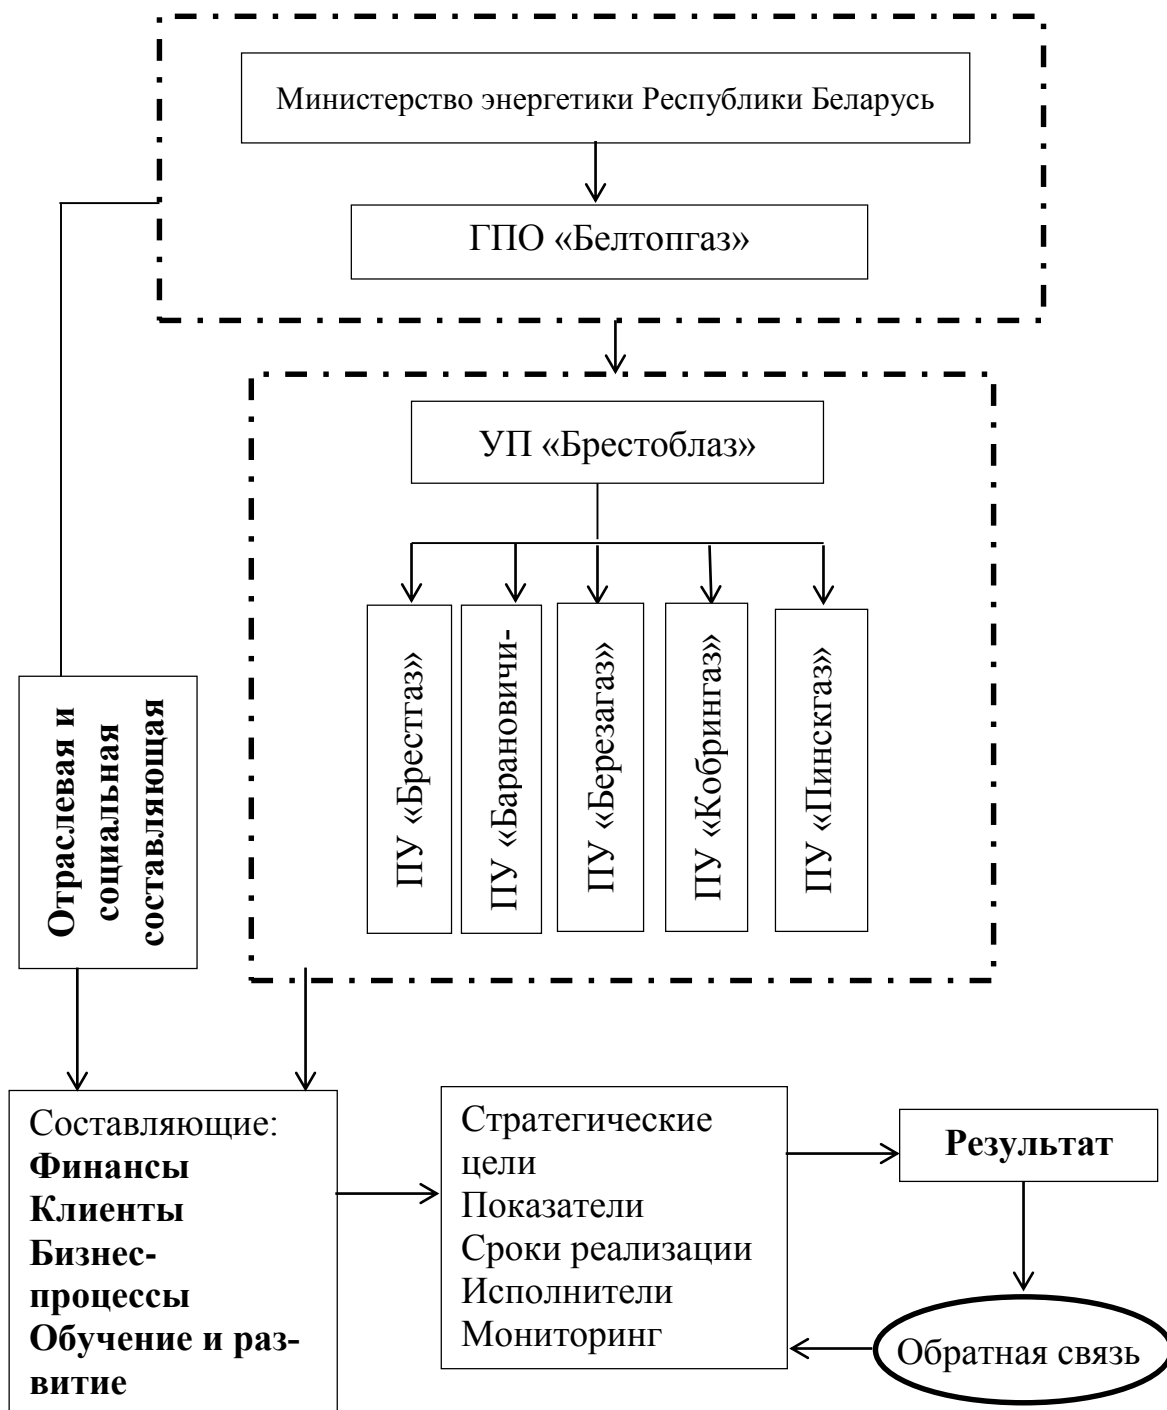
Министерство энергетики Республики Беларусь

ГПО «Белтопгаз»

УП «Брестоблаз»

ПУ «Брестгаз»

ПУ «Барановичи-

ПУ «Березагаз»

ПУ «Кобрингаз»

ПУ «Пинскгаз»

Отраслевая и социальная составляющая

Составляющие:
**Финансы**
**Клиенты**
**Бизнес-процессы**
**Обучение и развитие**

Стратегические цели
Показатели
Сроки реализации
Исполнители
Мониторинг

**Результат**

Обратная связь